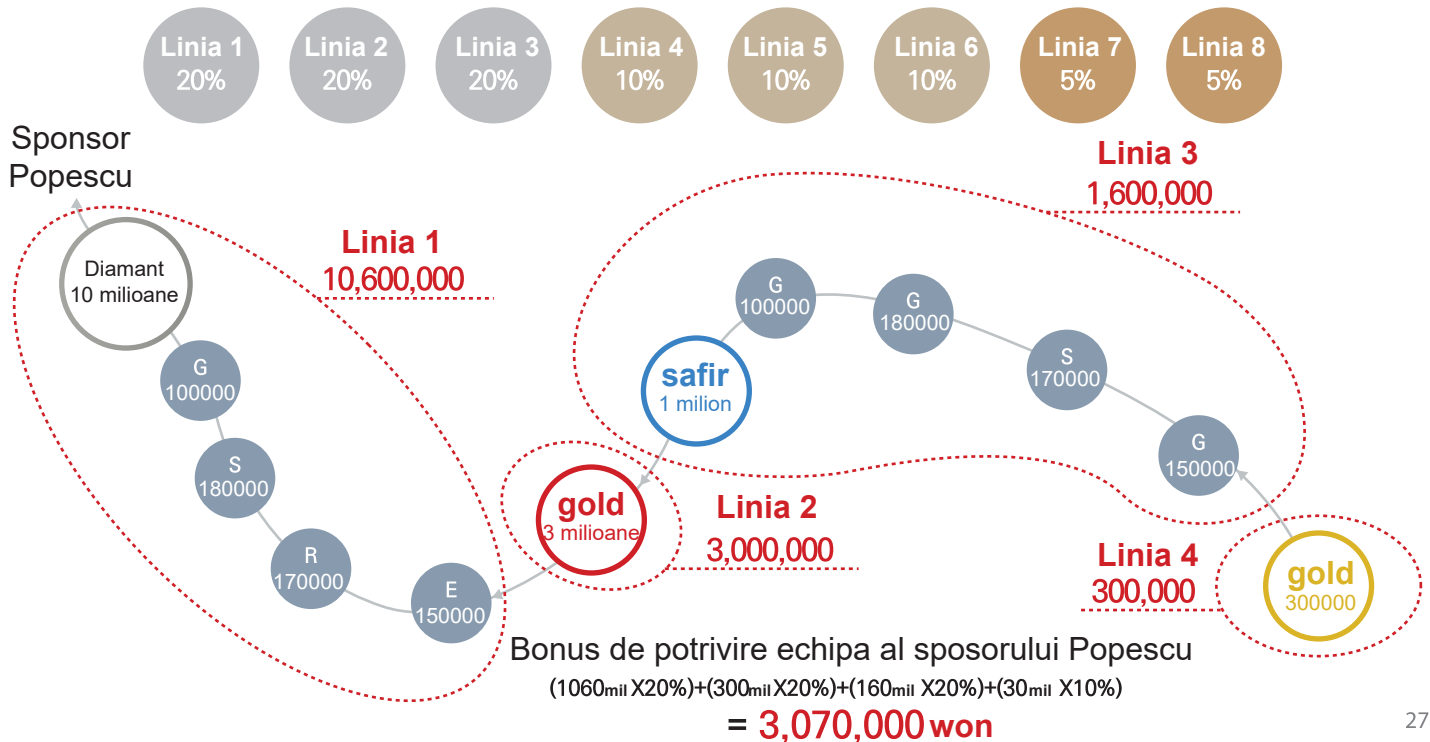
Linia 1 20%
Linia 2 20%
Linia 3 20%
Linia 4 10%
Linia 5 10%
Linia 6 10%
Linia 7 5%
Linia 8 5%

Sponsor Popescu

Linia 3
1,600,000

Linia 1
10,600,000

Diamant
10 milioane

G
100000

S
180000

R
170000

E
150000

G
100000

G
180000

S
170000

G
150000

safir
1 milion

gold
3 milioane

Linia 2
3,000,000

Linia 4
300,000

gold
300000

Bonus de potrivire echipa al sposorului Popescu
(1060mil X20%)+(300mil X20%)+(160mil X20%)+(30mil X10%)
= 3,070,000 won

27